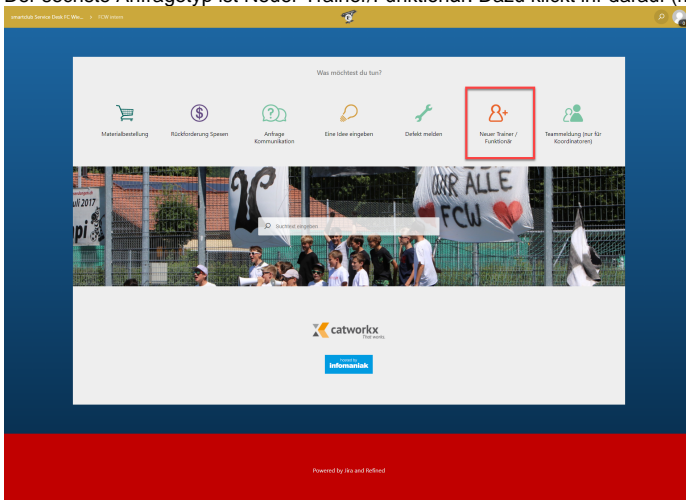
Der sechste Anfragetyp ist Neuer Trainer/Funktionär. Dazu klickt ihr darauf (r

smartdesk Service Desk FC Wie... › FCW intern

Was möchtest du tun?

Materialbestellung

Rückforderung Spesen

Anfrage Kommunikation

Eine Idee eingeben

Defekt melden

Neuer Trainer / Funktionär

Teammeldung (nur für Koordinatoren)

Suchtext eingeben

ALLE FCW

catworkx
That works.

Powered by
infomaniak

Powered by Jira and Refined